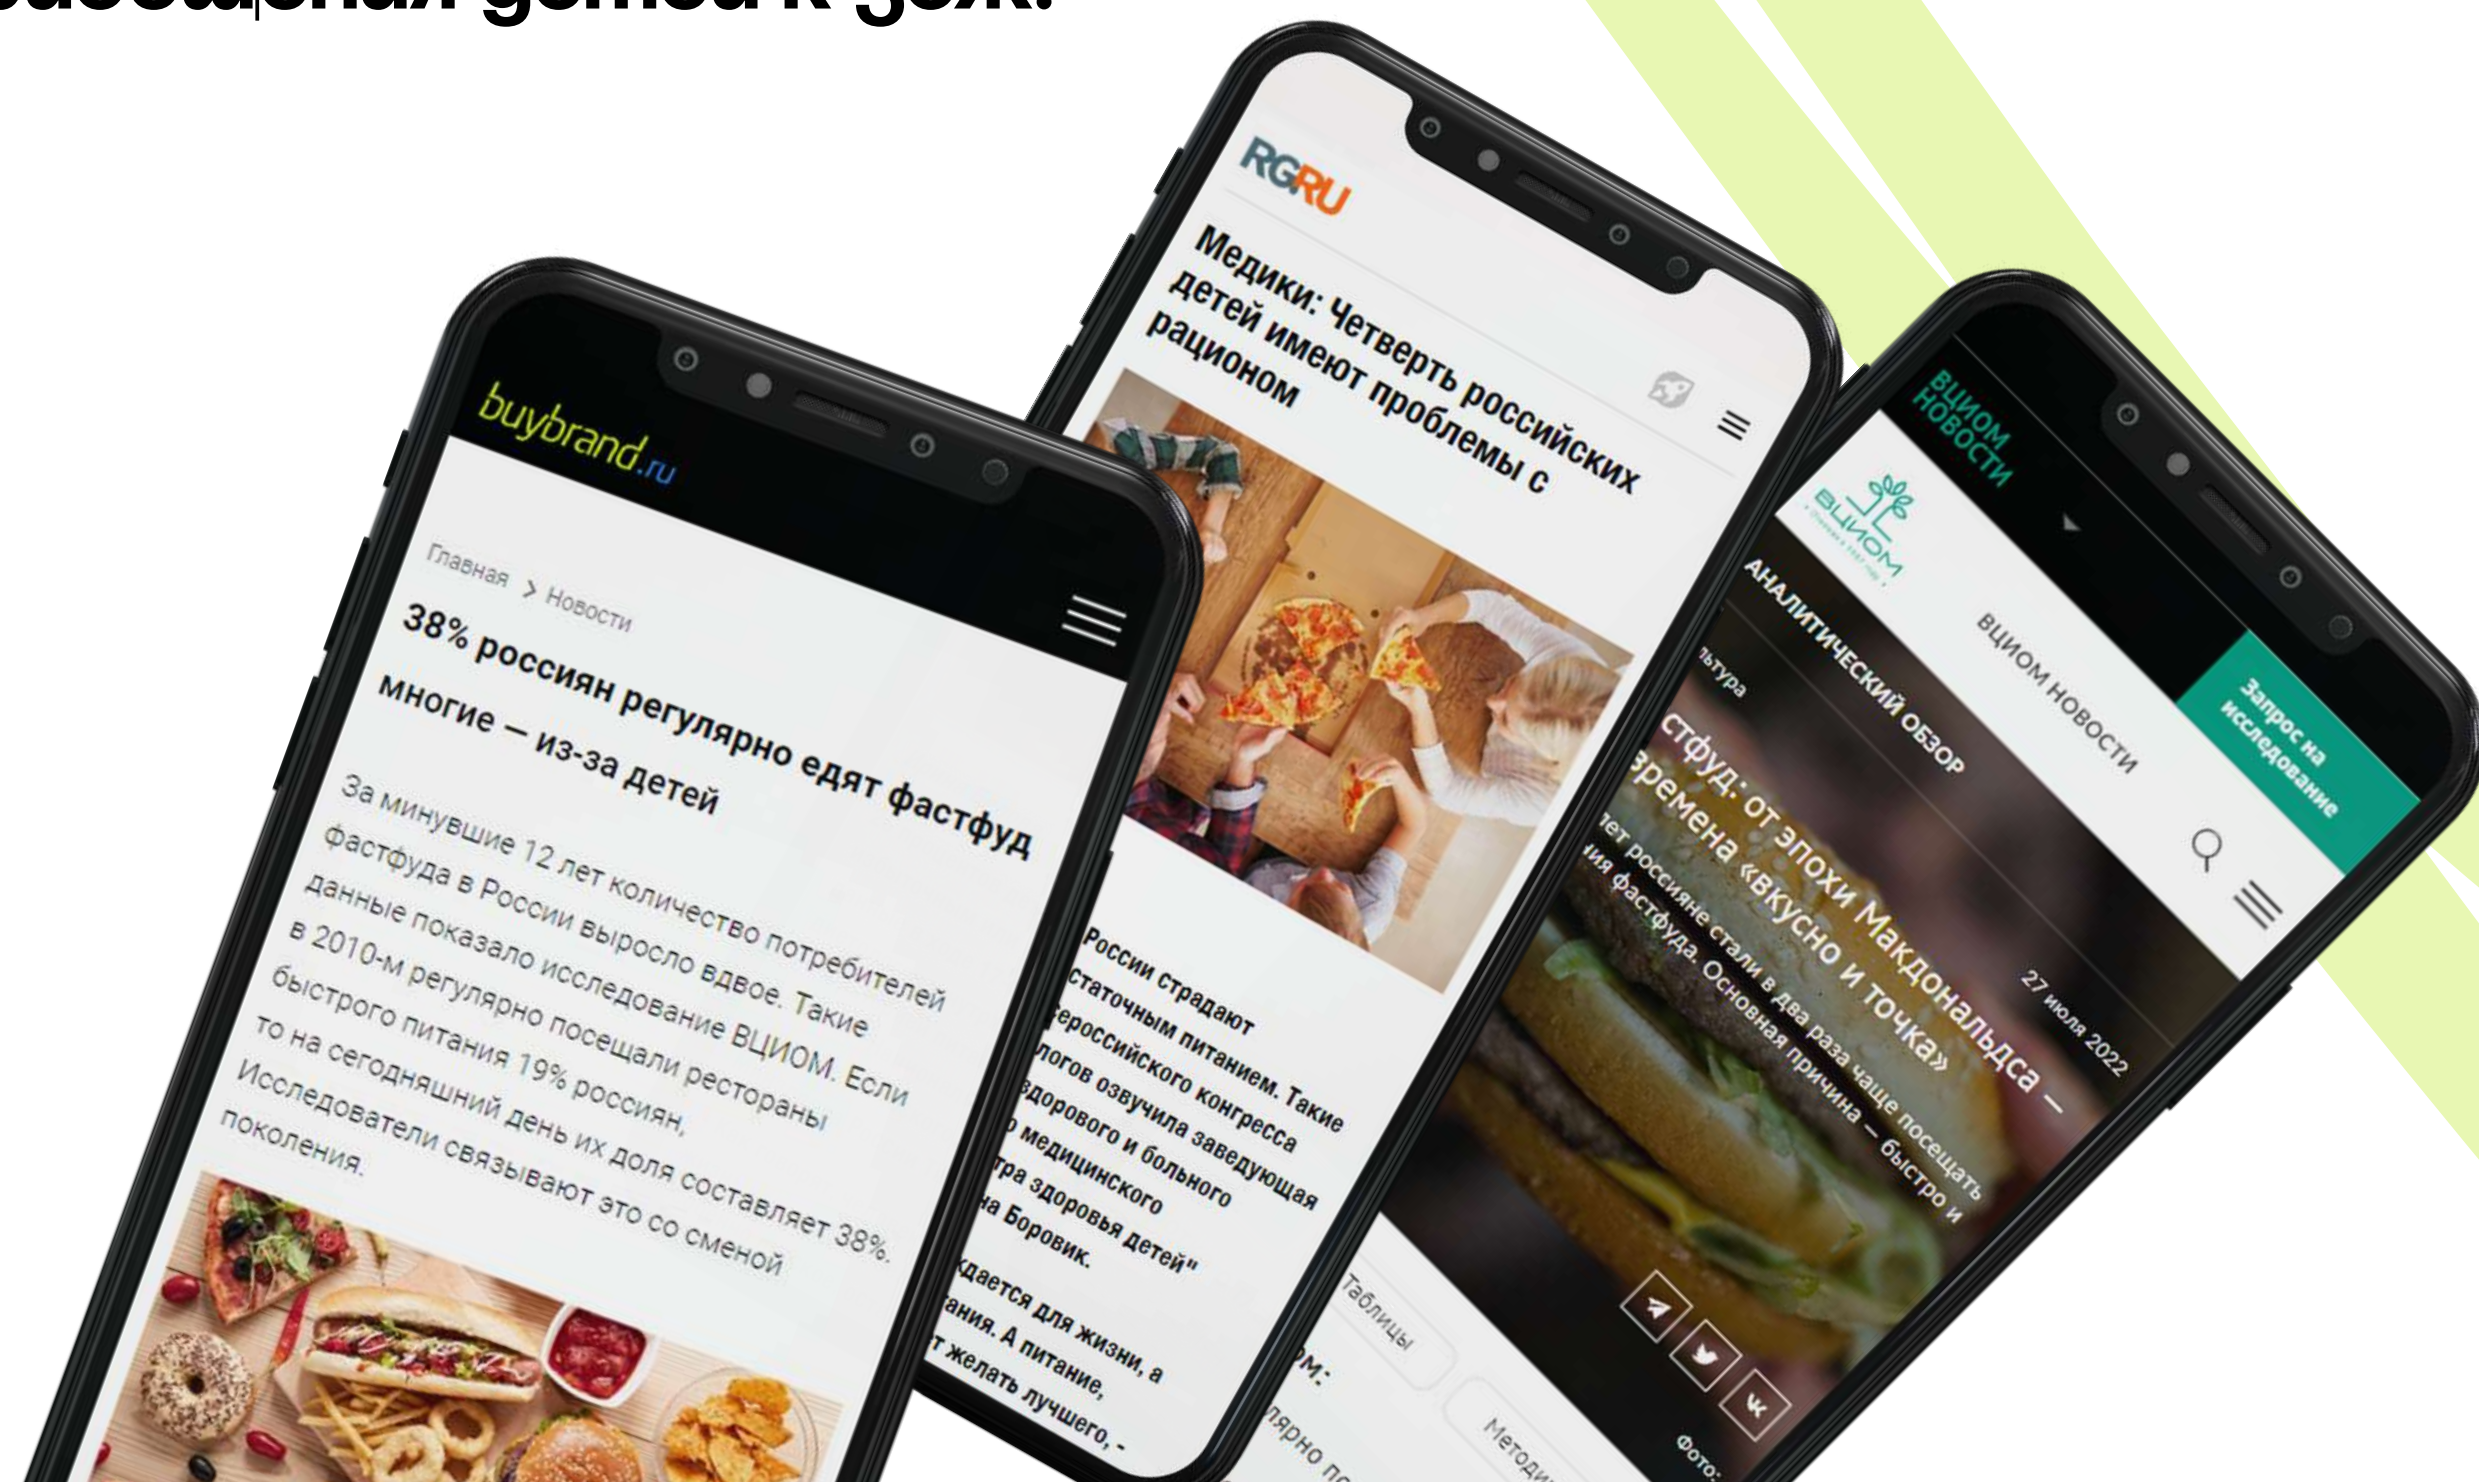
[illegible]

buybrand.ru

Главная > Новости

38% россиян регулярно едят фастфуд многие — из-за детей

За минувшие 12 лет количество потребителей фастфуда в России выросло вдвое. Такие данные показало исследование ВЦИОМ. Если в 2010-м регулярно посещали рестораны быстрого питания 19% россиян, то на сегодняшний день их доля составляет 38%. Исследователи связывают это со сменой поколения.

RGRU

Медики: Четверть российских детей имеют проблемы с рационом

России страдают статочным питанием. Такие еросссийского конгресса логов озвучила заведующая здорового и больного медицинского тра здоровья детей" на Боровик.

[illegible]дается для жизни, а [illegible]ания. А питание, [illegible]т желать лучшего, -

Таблицы

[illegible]м:

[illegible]лярно п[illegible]

Методи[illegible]

ВЦИОМ НОВОСТИ

ВЦИОМ

ВЦИОМ НОВОСТИ

Запрос на исследование

АНАЛИТИЧЕСКИЙ ОБЗОР

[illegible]льтура

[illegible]стфуд: от эпохи Макдональдса — времена «вкусно и точка»

27 июля 2022

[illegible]ет россияне стали в два раза чаще посещать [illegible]ия фастфуда. Основная причина — быстро и

Фото: